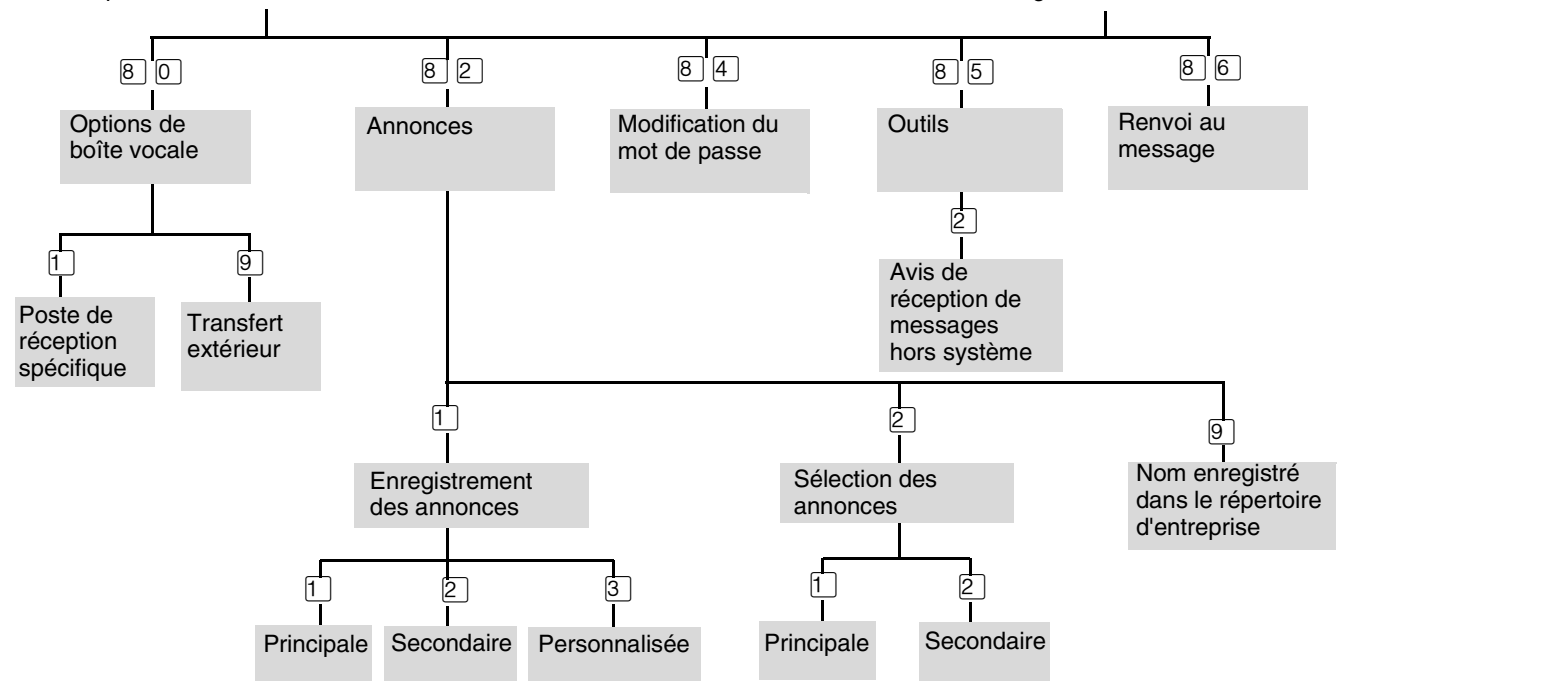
8 0

Options de boîte vocale

1

Poste de réception spécifique

9

Transfert extérieur

8 2

Annonces

1

Enregistrement des annonces

1

Principale

2

Secondaire

3

Personnalisée

2

Sélection des annonces

1

Principale

2

Secondaire

9

Nom enregistré dans le répertoire d'entreprise

8 4

Modification du mot de passe

8 5

Outils

2

Avis de réception de messages hors système

8 6

Renvoi au message